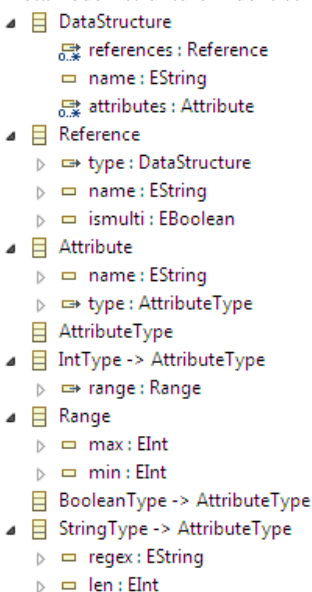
DataStructure
references : Reference
name : EString
attributes : Attribute
Reference
type : DataStructure
name : EString
ismulti : EBoolean
Attribute
name : EString
type : AttributeType
AttributeType
IntType -> AttributeType
range : Range
Range
max : EInt
min : EInt
BooleanType -> AttributeType
StringType -> AttributeType
regex : EString
len : EInt